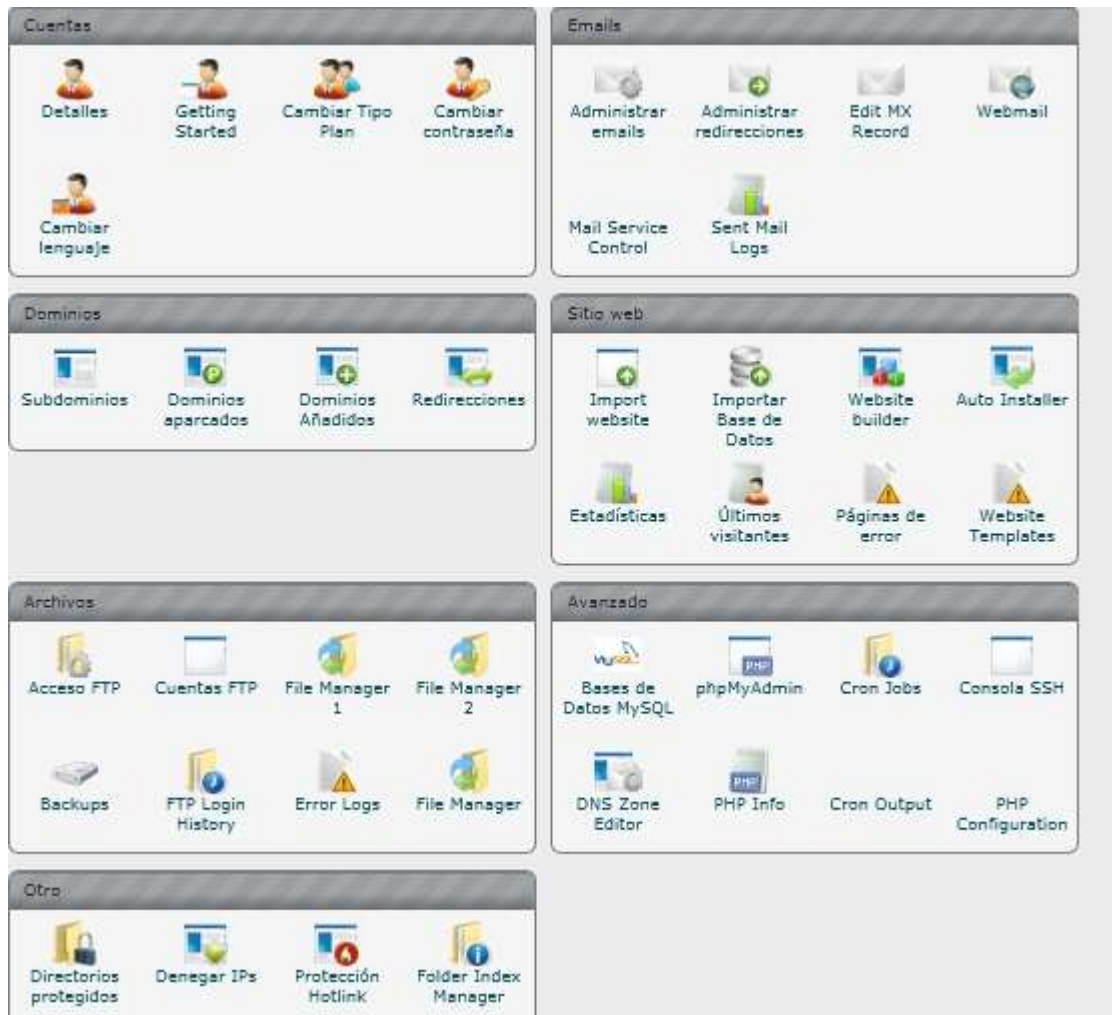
Cuentas

Detalles
Getting Started
Cambiar Tipo Plan
Cambiar contraseña
Cambiar lenguaje

Emails

Administrar emails
Administrar redirecciones
Edit MX Record
Webmail
Mail Service Control
Sent Mail Logs

Dominios

Subdominios
Dominios aparcados
Dominios Añadidos
Redirecciones

Sitio web

Import website
Importar Base de Datos
Website builder
Auto Installer
Estadísticas
Últimos visitantes
Páginas de error
Website Templates

Archivos

Acceso FTP
Cuentas FTP
File Manager 1
File Manager 2
Backups
FTP Login History
Error Logs
File Manager

Avanzado

MySQL
Bases de Datos MySQL
PHP
phpMyAdmin
Cron Jobs
Consola SSH
DNS Zone Editor
PHP
PHP Info
Cron Output
PHP Configuration

Otro

Directorios protegidos
Denegar IPs
Protección Hotlink
Folder Index Manager